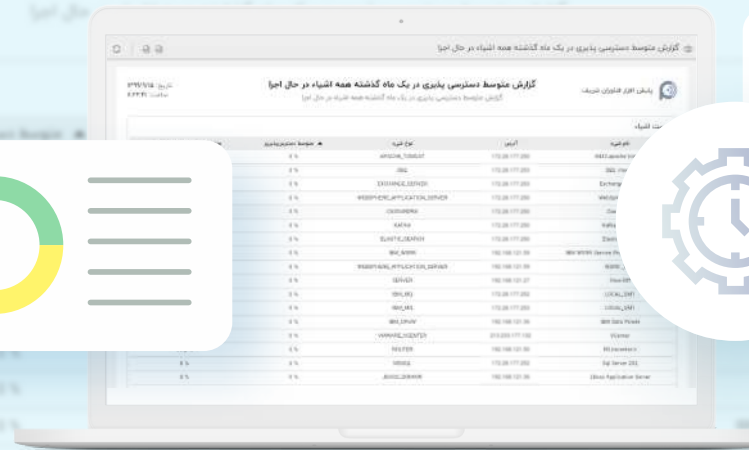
گزارش متوسط دسترسی پذیری در یک ماه گذشته همه اشیاء در حال اجرا

گزارش متوسط دسترسی پذیری در یک ماه گذشته همه اشیاء در حال اجرا

گزارش متوسط دسترسی پذیری در یک ماه گذشته همه اشیاء در حال اجرا

پایش افزار فناوران شریف

تاریخ: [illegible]
ساعت: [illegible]

| نام شیء | آدرس | نوع شیء | متوسط دسترس‌پذیری |
|---|---|---|---|
| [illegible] | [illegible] | APACHE_TOMCAT | 0 % |
| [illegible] | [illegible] | DB2 | 0 % |
| Exchange | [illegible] | EXCHANGE_SERVER | 0 % |
| WebSph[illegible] | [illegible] | WEBSPHERE_APPLICATION_SERVER | 0 % |
| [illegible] | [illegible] | CASSANDRA | 0 % |
| Kafka | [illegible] | KAFKA | 0 % |
| Elastic | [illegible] | ELASTIC_SEARCH | 0 % |
| IBM WSRR Service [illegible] | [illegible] | IBM_WSRR | 0 % |
| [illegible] | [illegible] | WEBSPHERE_APPLICATION_SERVER | 0 % |
| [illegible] | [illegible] | SERVER | 0 % |
| LOCAL_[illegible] | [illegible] | IBM_MQ | 0 % |
| LOCAL_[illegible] | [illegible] | IBM_MQ | 0 % |
| IBM Data Power | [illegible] | IBM_DPOW | 0 % |
| VCenter | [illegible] | VMWARE_VCENTER | 0 % |
| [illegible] | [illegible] | ROUTER | 0 % |
| Sql Server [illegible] | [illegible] | MSSQL | 0 % |
| JBoss Application Server | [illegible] | JBOSS_SERVER | 0 % |